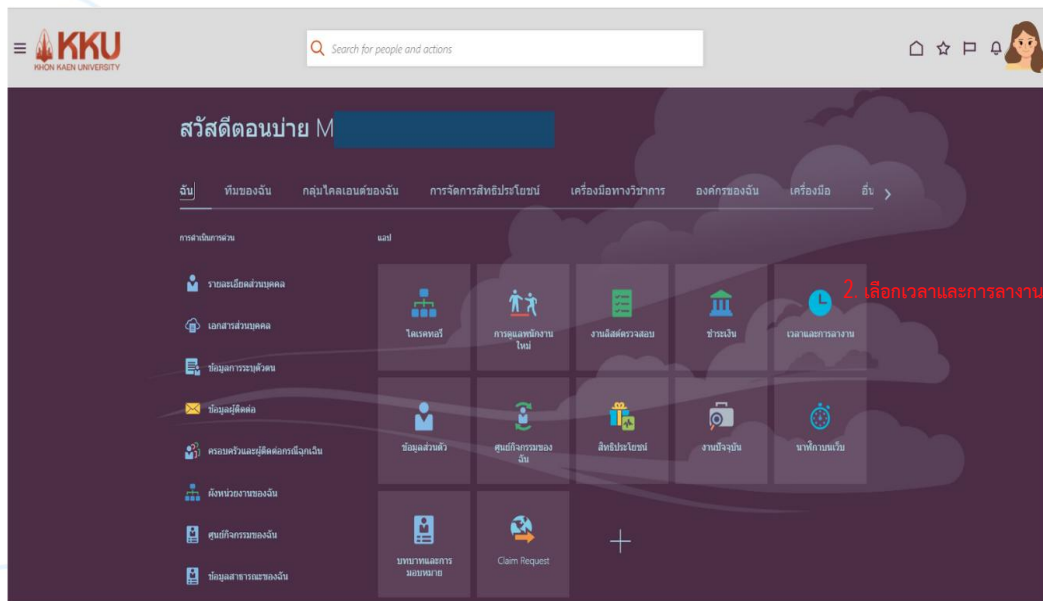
KKU
KHON KAEN UNIVERSITY

Search for people and actions

สวัสดีตอนบ่าย M

ฉัน ทีมของฉัน กลุ่มไคลเอนต์ของฉัน การจัดการสิทธิประโยชน์ เครื่องมือทางวิชาการ องค์กรของฉัน เครื่องมือ อื่น

การดำเนินการด่วน

รายละเอียดส่วนบุคคล
เอกสารส่วนบุคคล
ข้อมูลการระบุตัวตน
ข้อมูลผู้ติดต่อ
ครอบครัวและผู้ติดต่อกรณีฉุกเฉิน
ผังหน่วยงานของฉัน
ศูนย์กิจกรรมของฉัน
ข้อมูลสาธารณะของฉัน

แอป

ไดเรคทอรี
การดูแลพนักงานใหม่
งานลิสต์ตรวจสอบ
ชำระเงิน
เวลาและการลางาน
2. เลือกเวลาและการลางาน
ข้อมูลส่วนตัว
ศูนย์กิจกรรมของฉัน
สิทธิประโยชน์
งานปัจจุบัน
นาฬิกาบนเว็บ
บทบาทและการมอบหมาย
Claim Request
+